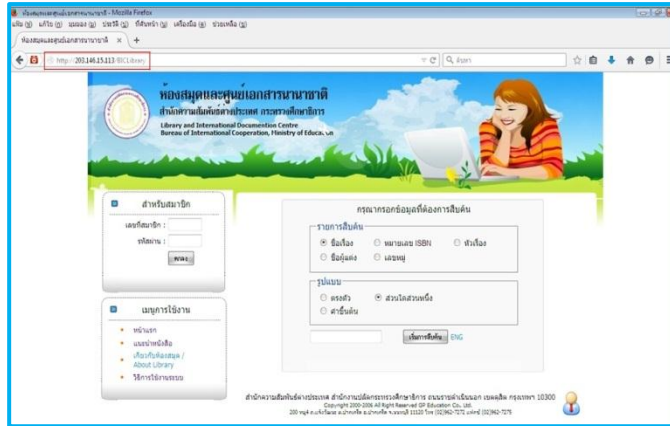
ห้องสมุดและศูนย์เอกสารนานาชาติ - Mozilla Firefox
แฟ้ม (F) แก้ไข (E) มุมมอง (V) ประวัติ (S) ที่คั่นหน้า (B) เครื่องมือ (T) ช่วยเหลือ (H)
ห้องสมุดและศูนย์เอกสารนานาชาติ × +
http://203.146.15.113/IBICLibrary
ค้นหา

ห้องสมุดและศูนย์เอกสารนานาชาติ
สำนักความสัมพันธ์ต่างประเทศ กระทรวงศึกษาธิการ
Library and International Docomention Centre
Bureau of International Cooperation, Ministry of Education

สำหรับสมาชิก
เลขที่สมาชิก :
รหัสผ่าน :
ตกลง

เมนูการใช้งาน
หน้าแรก
แนะนำหนังสือ
เกี่ยวกับห้องสมุด / About Library
วิธีการใช้งานระบบ

กรุณากรอกข้อมูลที่ต้องการสืบค้น
รายการสืบค้น
ชื่อเรื่อง
หมายเลข ISBN
หัวเรื่อง
ชื่อผู้แต่ง
เลขหมู่
รูปแบบ
ตรงตัว
ส่วนใดส่วนหนึ่ง
คำขึ้นต้น
เริ่มการสืบค้น ENG

สำนักความสัมพันธ์ต่างประเทศ สำนักงานปลัดกระทรวงศึกษาธิการ ถนนราชดำเนินนอก เขตดุสิต กรุงเทพฯ 10300
Copyright 2000-2006 All Rights Reserved SP Education Co., Ltd.
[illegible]